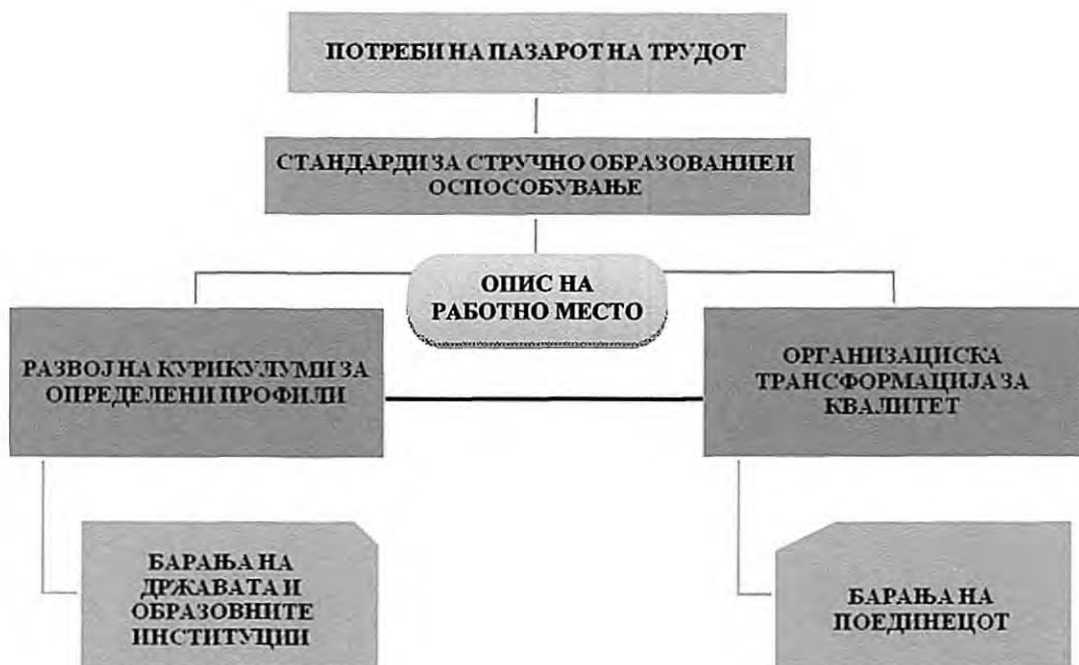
ПОТРЕБИ НА ПАЗАРОТ НА ТРУДОТ

СТАНДАРДИ ЗА СТРУЧНО ОБРАЗОВАНИЕ И ОСПОСОБУВАЊЕ

ОПИС НА РАБОТНО МЕСТО

РАЗВОЈ НА КУРИКУЛУМИ ЗА ОПРЕДЕЛЕНИ ПРОФИЛИ

ОРГАНИЗАЦИСКА ТРАНСФОРМАЦИЈА ЗА КВАЛИТЕТ

БАРАЊА НА ДРЖАВАТА И ОБРАЗОВНИТЕ ИНСТИТУЦИИ

БАРАЊА НА ПОЕДИНЕЦОТ